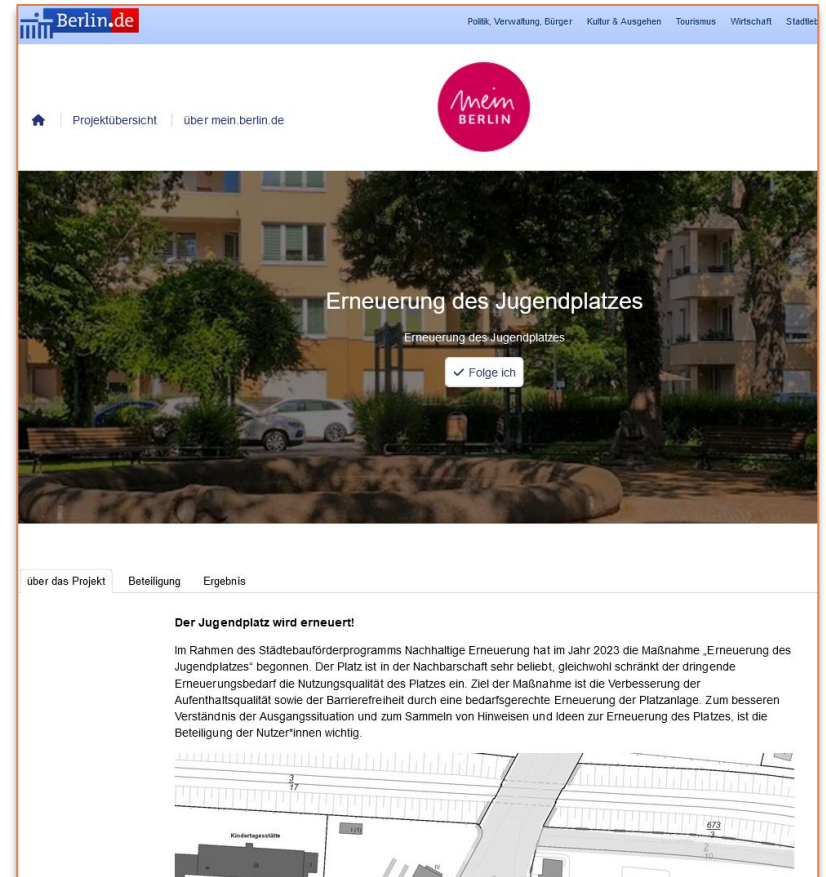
Berlin.de

Politik, Verwaltung, Bürger | Kultur & Ausgehen | Tourismus | Wirtschaft | Stadtleb

Projektübersicht | über mein.berlin.de

mein BERLIN

Erneuerung des Jugendplatzes

Erneuerung des Jugendplatzes

Folge ich

über das Projekt | Beteiligung | Ergebnis

Der Jugendplatz wird erneuert!

Im Rahmen des Städtebauförderprogramms Nachhaltige Erneuerung hat im Jahr 2023 die Maßnahme „Erneuerung des Jugendplatzes“ begonnen. Der Platz ist in der Nachbarschaft sehr beliebt, gleichwohl schränkt der dringende Erneuerungsbedarf die Nutzungsqualität des Platzes ein. Ziel der Maßnahme ist die Verbesserung der Aufenthaltsqualität sowie der Barrierefreiheit durch eine bedarfsgerechte Erneuerung der Platzanlage. Zum besseren Verständnis der Ausgangssituation und zum Sammeln von Hinweisen und Ideen zur Erneuerung des Platzes, ist die Beteiligung der Nutzer*innen wichtig.

$\frac{3}{17}$

Kindertagesstätte

$\frac{673}{3}$

$\frac{2}{10}$